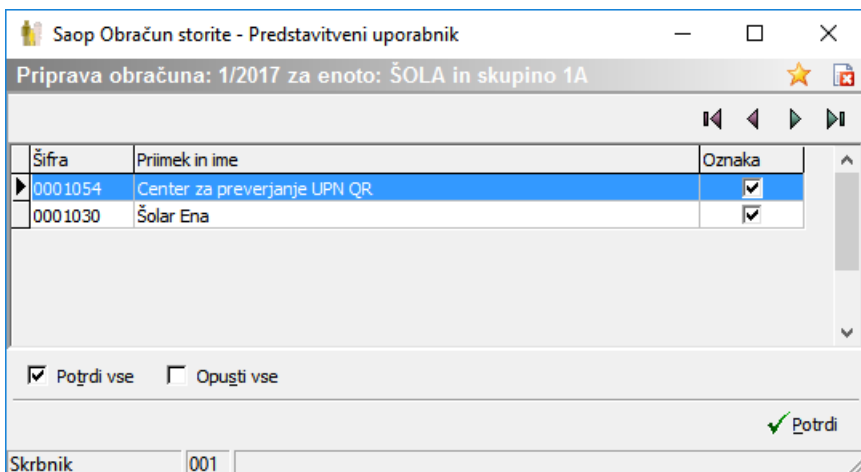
Saop Obračun storite - Predstavitveni uporabnik

Priprava obračuna: 1/2017 za enoto: ŠOLA in skupino 1A

| Šifra | Priimek in ime | Oznaka |
|---|---|---|
| 0001054 | Center za preverjanje UPN QR | ☑ |
| 0001030 | Šolar Ena | ☑ |

☑ Potrdi vse ☐ Opusti vse

Potrdi

Skrbnik 001